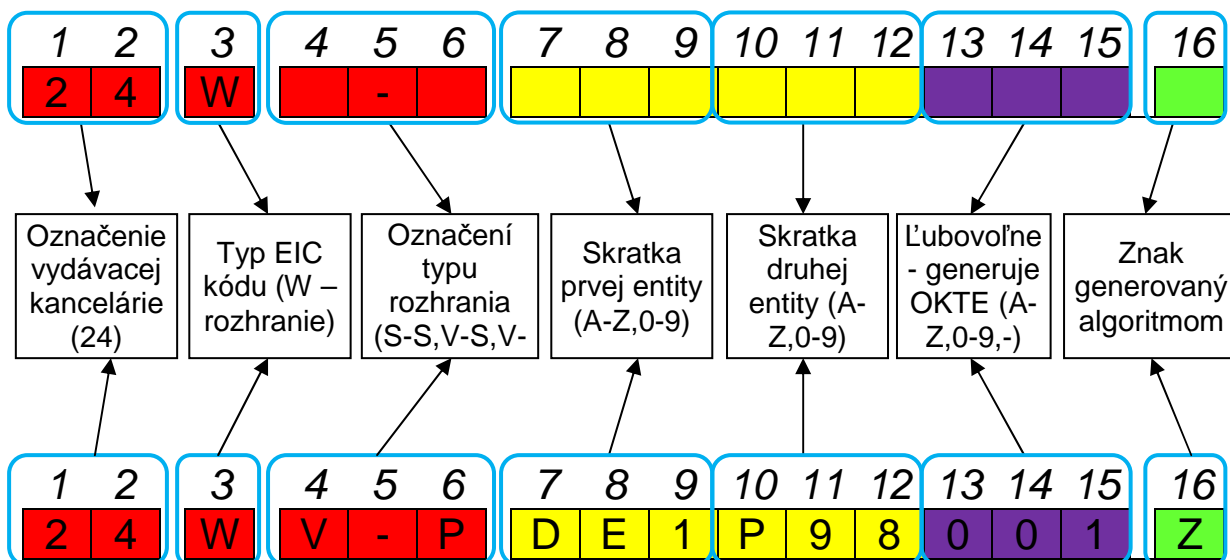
1 2 3 4 5 6 7 8 9 10 11 12 13 14 15 16

2 4 W - 

Označenie vydávacej kancelárie (24)

Typ EIC kódu (W – rozhranie)

Označení typu rozhrania (S-S,V-S,V-

Skratka prvej entity (A-Z,0-9)

Skratka druhej entity (A-Z,0-9)

Ľubovoľne - generuje OKTE (A-Z,0-9,-)

Znak generovaný algoritmom

1 2 3 4 5 6 7 8 9 10 11 12 13 14 15 16

2 4 W V - P D E 1 P 9 8 0 0 1 Z